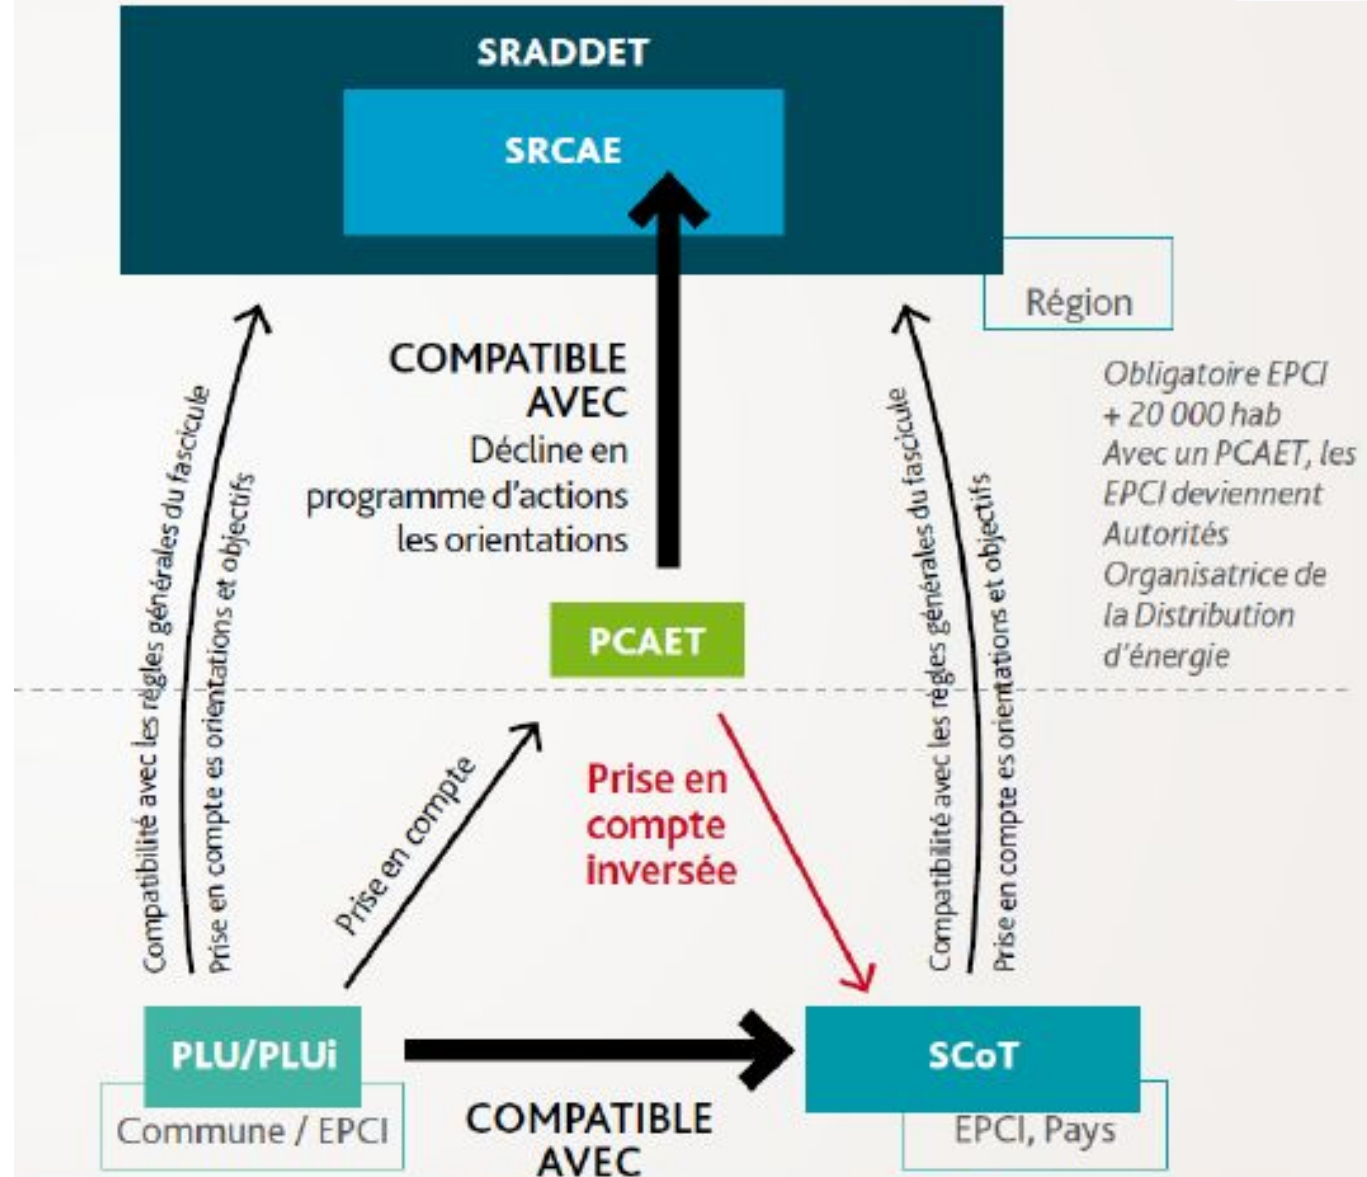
SRADDET

SRCAE

Région

COMPATIBLE AVEC
Décline en programme d'actions les orientations

Obligatoire EPCI + 20 000 hab
Avec un PCAET, les EPCI deviennent Autorités Organisatrice de la Distribution d'énergie

Compatibilité avec les règles générales du fascicule
Prise en compte es orientations et objectifs

PCAET

Compatibilité avec les règles générales du fascicule
Prise en compte es orientations et objectifs

Prise en compte

Prise en compte inversée

PLU/PLUi
Commune / EPCI

COMPATIBLE AVEC

SCoT
EPCI, Pays